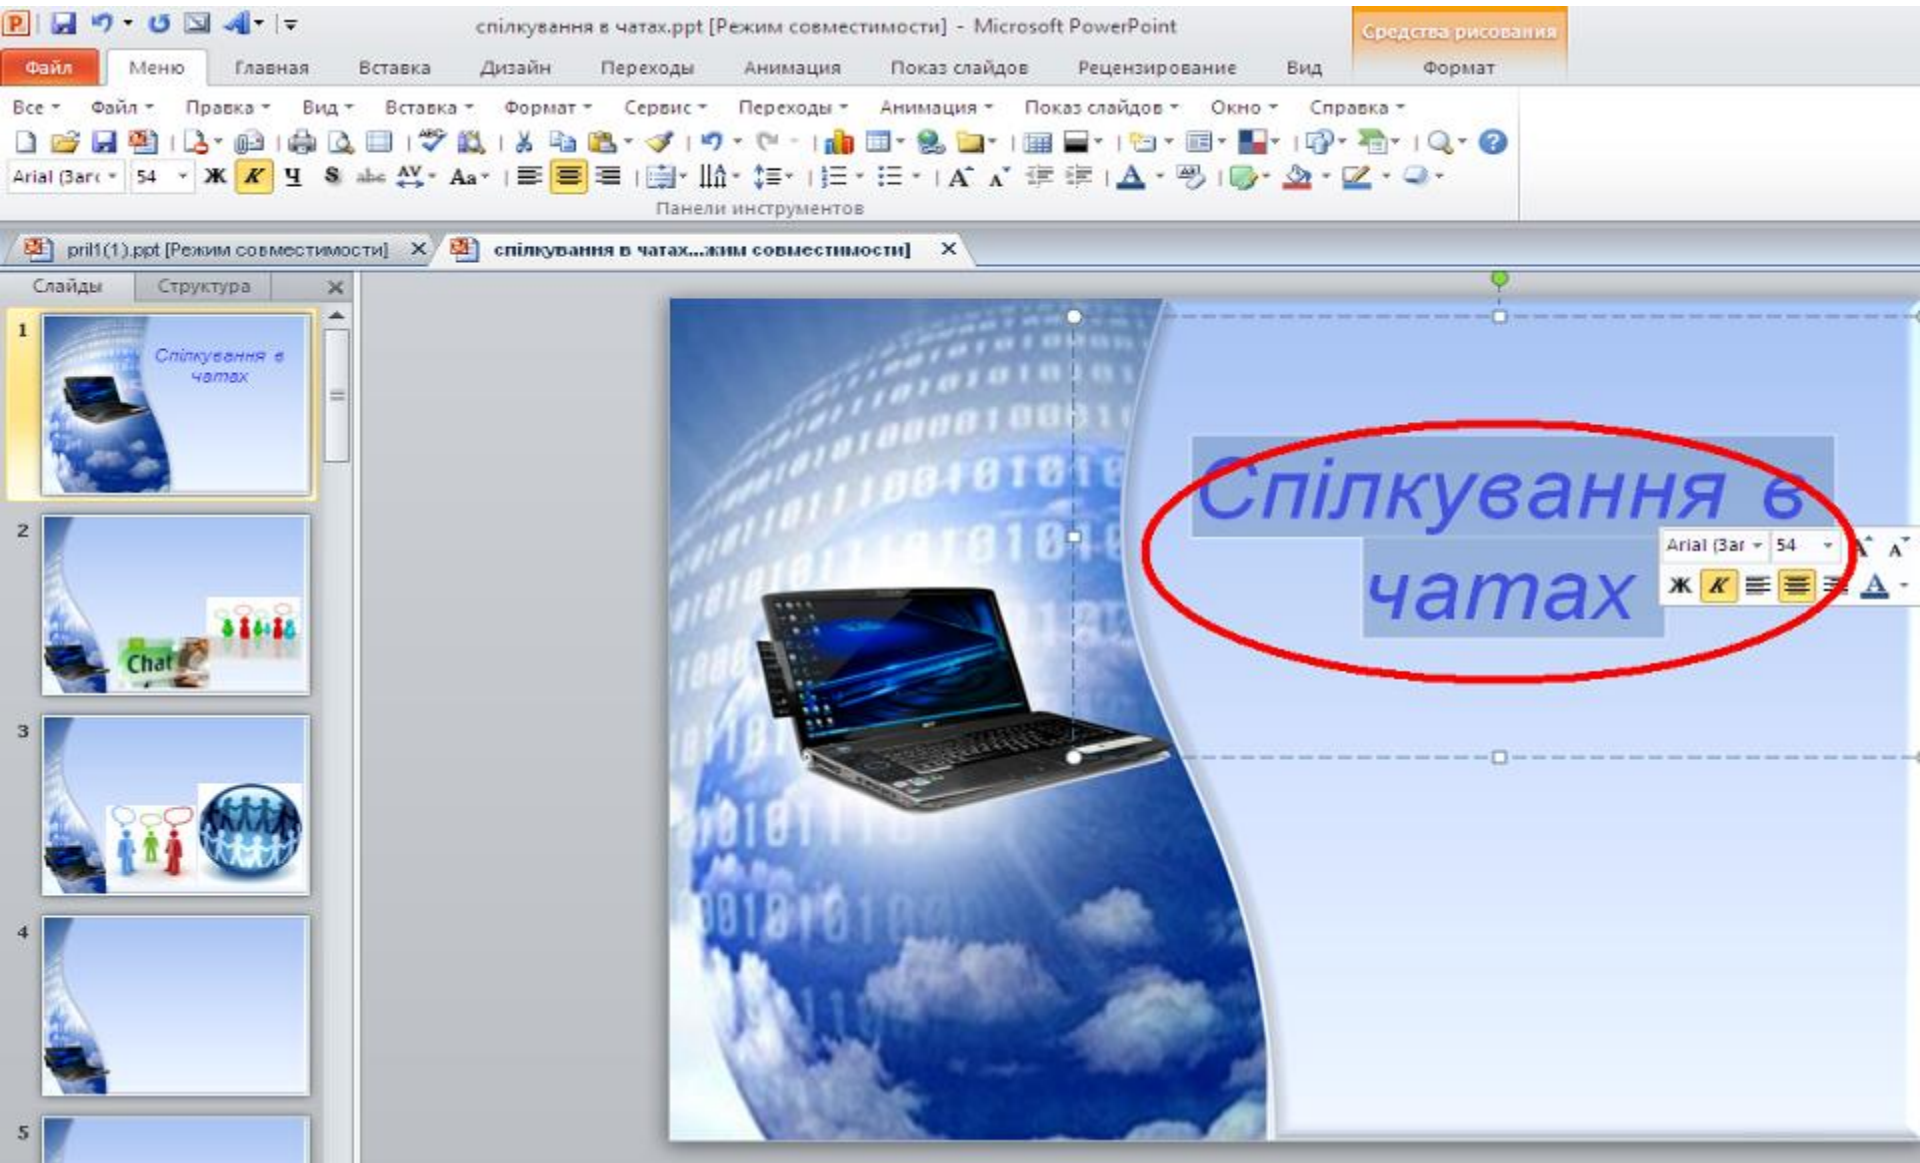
спілкування в чатах.ppt [Режим совместимости] - Microsoft PowerPoint

Средства рисования

Файл Меню Главная Вставка Дизайн Переходы Анимация Показ слайдов Рецензирование Вид Формат

Все Файл Правка Вид Вставка Формат Сервис Переходы Анимация Показ слайдов Окно Справка

Arial (Заг 54 Ж К Ч S abc AV Aa

Панели инструментов

pril1(1).ppt [Режим совместимости] ×

спілкування в чатах...жим совместимости] ×

Слайды Структура ×

1

Спілкування в чатах

2

Chat

3

4

5

Спілкування в чатах

Arial (Заг 54

Ж К